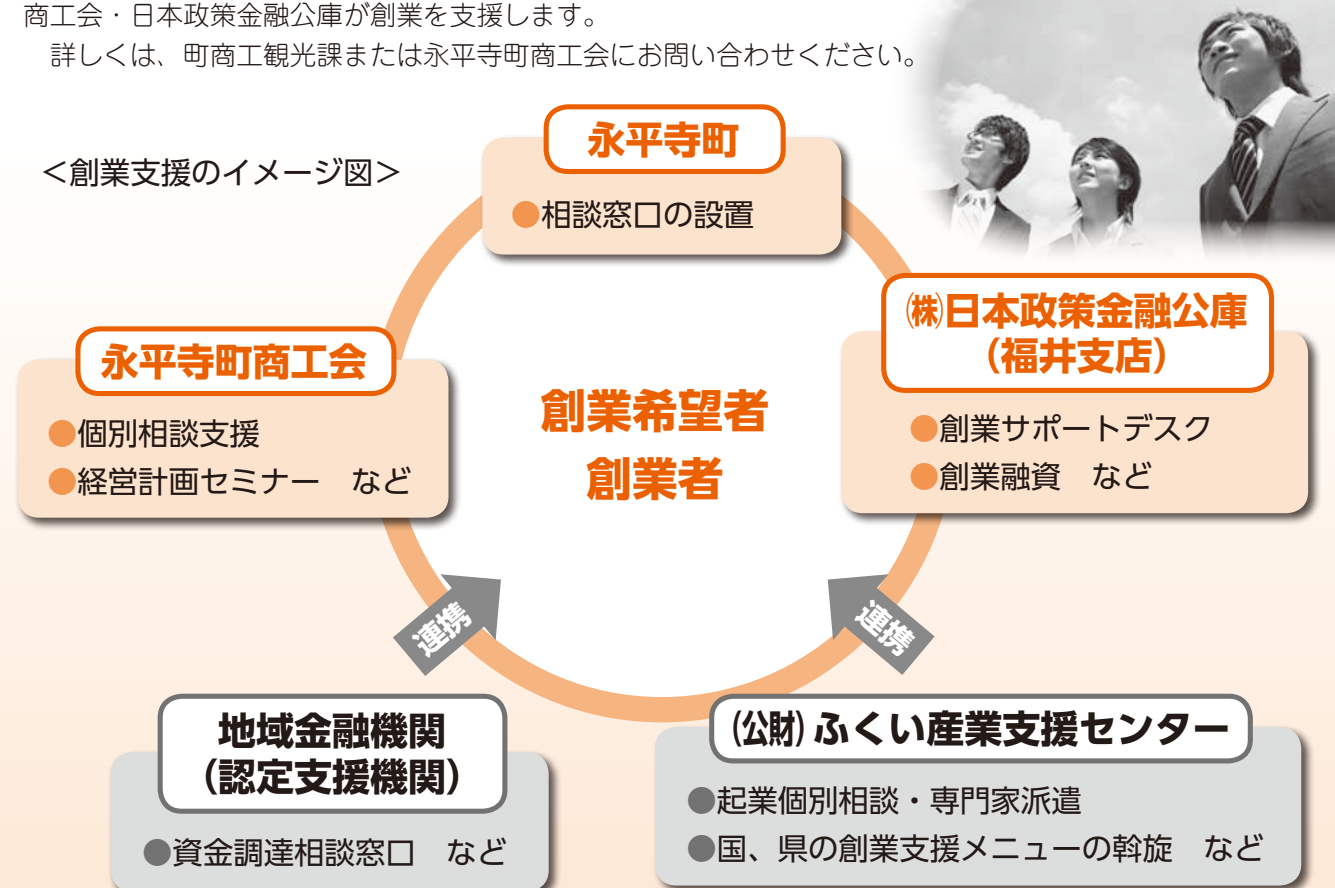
商工会・日本政策金融公庫が創業を支援します。
詳しくは、町商工観光課または永平寺町商工会にお問い合わせください。

<創業支援のイメージ図>

永平寺町
●相談窓口の設置

㈱日本政策金融公庫（福井支店）
●創業サポートデスク
●創業融資　など

永平寺町商工会
●個別相談支援
●経営計画セミナー　など

創業希望者
創業者

連携

連携

地域金融機関（認定支援機関）
●資金調達相談窓口　など

㈶ふくい産業支援センター
●起業個別相談・専門家派遣
●国、県の創業支援メニューの斡旋　など